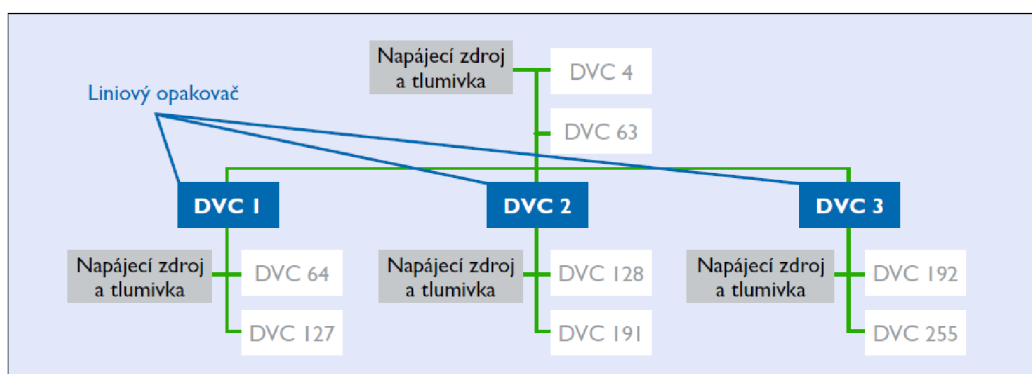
Napájecí zdroj a tlumivka

DVC 4

Liniový opakovač

DVC 63

DVC 1

DVC 2

DVC 3

Napájecí zdroj a tlumivka

DVC 64

DVC 127

Napájecí zdroj a tlumivka

DVC 128

DVC 191

Napájecí zdroj a tlumivka

DVC 192

DVC 255